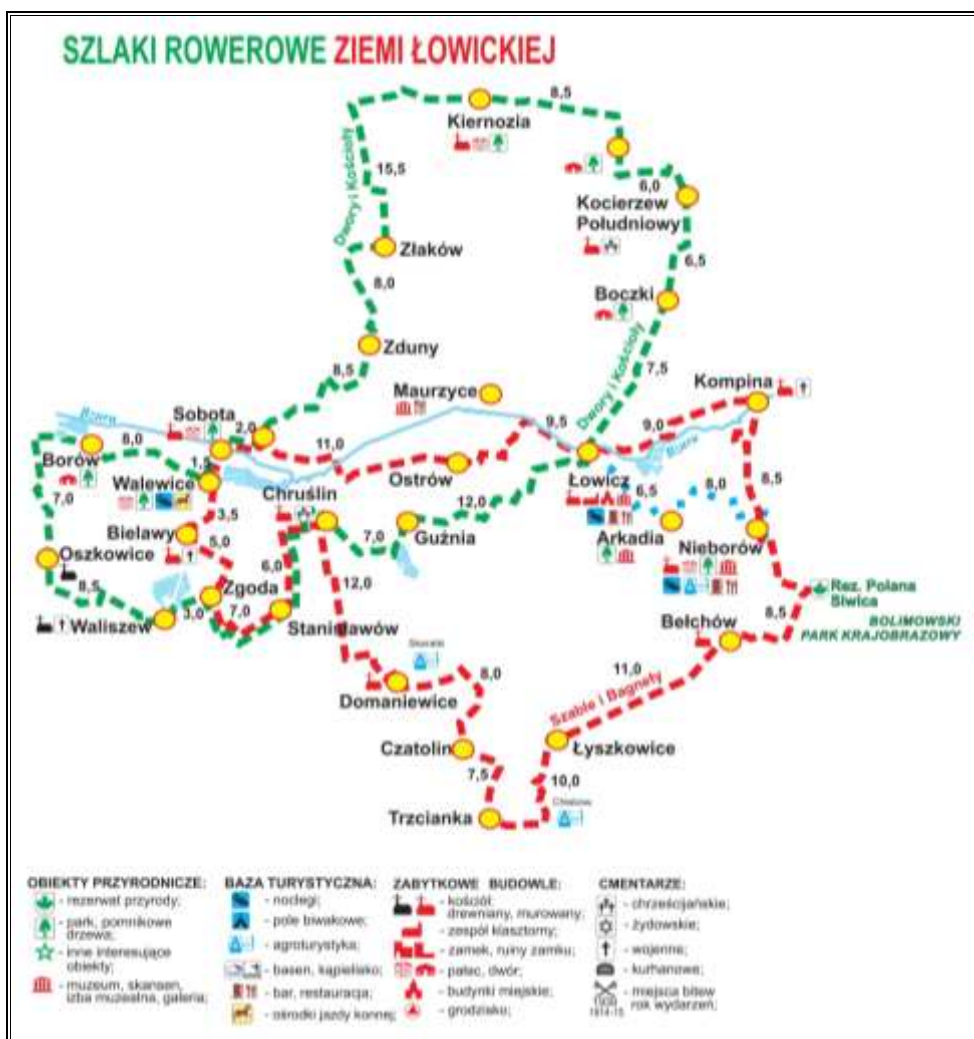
SZLAKI ROWEROWE ZIEMI ŁOWICKIEJ

Kiernozia
8,5
Dwory i Kościoły
15,5
6,0
Kocierzew Południowy
Złaków
6,5
8,0
Boczki
Zduny
7,5
Dwory i Kościoły
8,5
Maurzyce
Kompina
Bzura
Sobota
2,0
9,5
9,0
8,0
11,0
Borów
1,5
Ostrów
Łowicz
Bzura
8,5
7,0
Walewice
Chruślin
12,0
6,5
8,0
3,5
Bielawy
7,0
Guźnia
Arkadia
Nieborów
5,0
Oszkowice
6,0
12,0
Rez. Polana Siwica
8,5
Zgoda
7,0
Bełchów
8,5
BOLIMOWSKI PARK KRAJOBRAZOWY
3,0
Waliszew
Stanisławów
Skaratki
8,0
11,0
Domaniewice
Szable i Bagnety
Czatolin
Łyszkowice
7,5
10,0
Chlebów
Trzcianka

OBIEKTY PRZYRODNICZE:
- rezerwat przyrody;
- park, pomnikowe drzewa;
- inne interesujące obiekty;
- muzeum, skansen, izba muzealna, galeria;

BAZA TURYSTYCZNA:
- noclegi;
- pole biwakowe;
- agroturystyka;
- basen, kąpielisko;
- bar, restauracja;
- ośrodki jazdy konnej;

ZABYTKOWE BUDOWLE:
- kościół: drewniany, murowany;
- zespół klasztorny;
- zamek, ruiny zamku;
- pałac, dwór;
- budynki miejskie;
- grodzisko;

CMENTARZE:
- chrześcijańskie;
- żydowskie;
- wojenne;
- kurhanowe;
- miejsca bitew rok wydarzeń;
1914-15